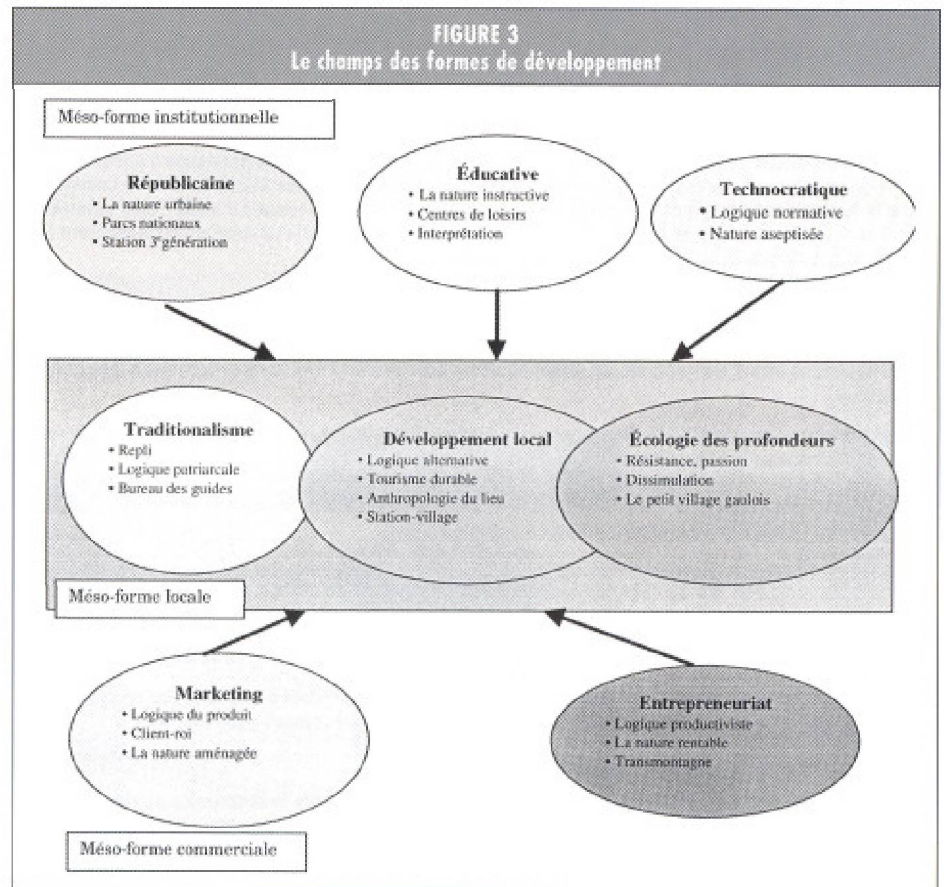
FIGURE 3
Le champs des formes de développement

Méso-forme institutionnelle

Républicaine
• La nature urbaine
• Parcs nationaux
• Station 3e génération

Éducative
• La nature instructive
• Centres de loisirs
• Interprétation

Technocratique
• Logique normative
• Nature aseptisée

Traditionalisme
• Repli
• Logique patriarcale
• Bureau des guides

Développement local
• Logique alternative
• Tourisme durable
• Anthropologie du lieu
• Station-village

Écologie des profondeurs
• Résistance, passion
• Dissimulation
• Le petit village gaulois

Méso-forme locale

Marketing
• Logique du produit
• Client-roi
• La nature aménagée

Entrepreneuriat
• Logique productiviste
• La nature rentable
• Transmontagne

Méso-forme commerciale